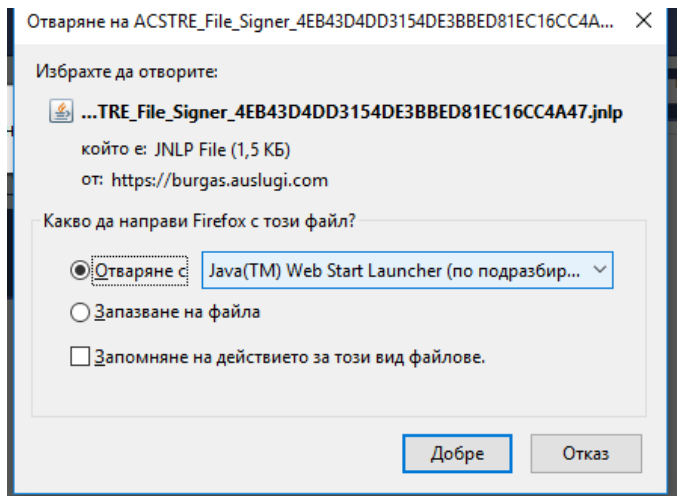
Отваряне на ACSTRE_File_Signer_4EB43D4DD3154DE3BBED81EC16CC4A... ✕

Избрахте да отворите:

...TRE_File_Signer_4EB43D4DD3154DE3BBED81EC16CC4A47.jnlp

който е: JNLP File (1,5 КБ)

от: https://burgas.auslugi.com

Какво да направи Firefox с този файл?

Отваряне с Java(TM) Web Start Launcher (по подразбир...

Запазване на файла

Запомняне на действието за този вид файлове.

Добре Отказ